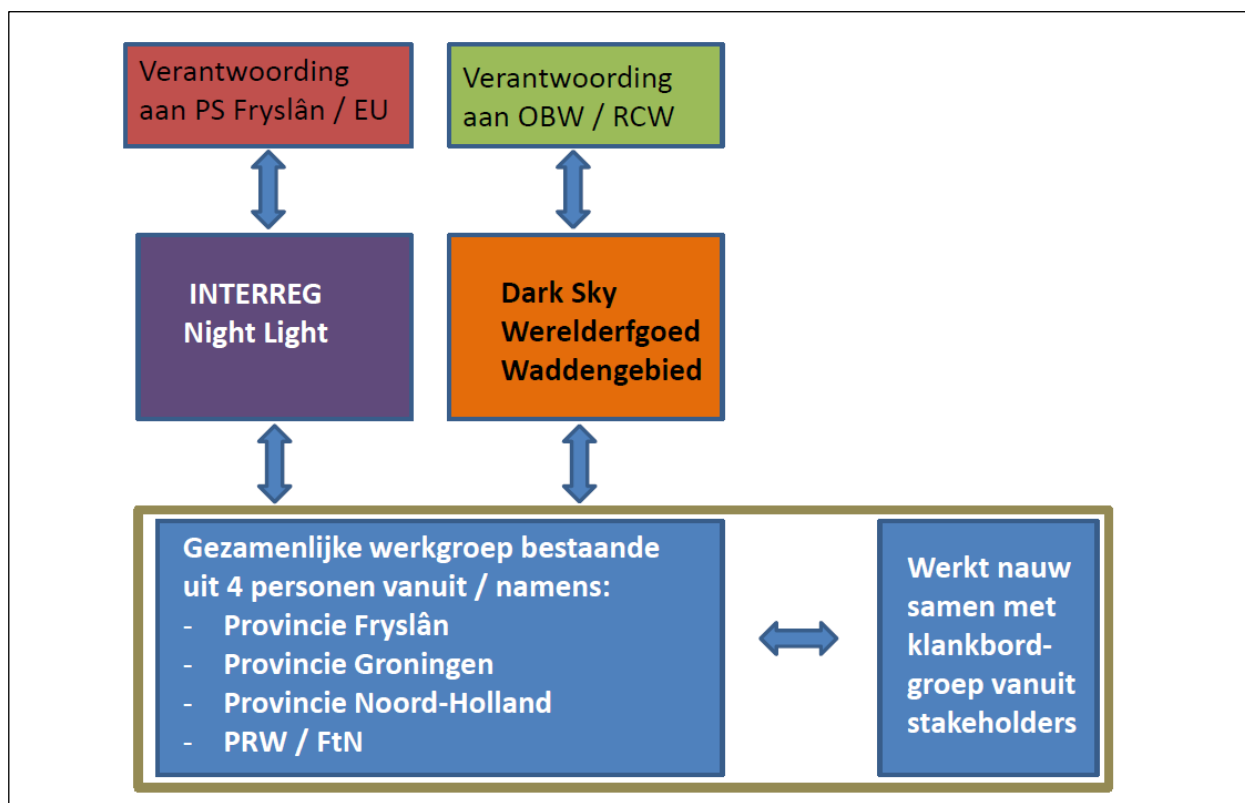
Verantwoording aan PS Fryslân / EU

Verantwoording aan OBW / RCW

INTERREG
Night Light

Dark Sky
Werelderfgoed
Waddengebied

Gezamenlijke werkgroep bestaande uit 4 personen vanuit / namens:
- Provincie Fryslân
- Provincie Groningen
- Provincie Noord-Holland
- PRW / FtN

Werkt nauw samen met klankbord-groep vanuit stakeholders